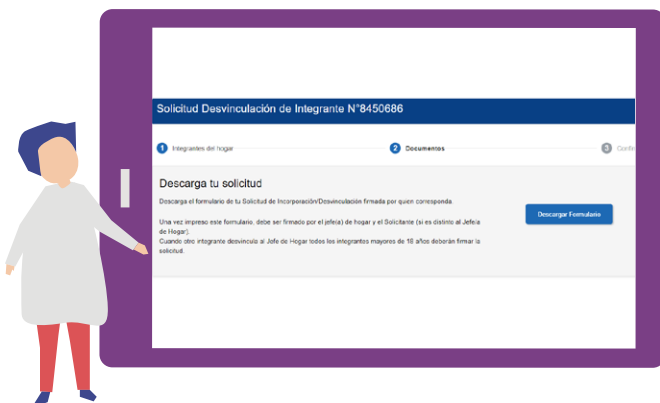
Solicitud Desvinculación de Integrante N°8450686

1 Integrantes del hogar

2 Documentos

3 Confi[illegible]

Descarga tu solicitud

Descarga el formulario de tu Solicitud de Incorporación/Desvinculación firmada por quien corresponda.

Una vez impreso este formulario, debe ser firmado por el jefe(a) de hogar y el Solicitante (si es distinto al Jefe(a) de Hogar).

Cuando otro integrante desvinculó al Jefe de Hogar todos los integrantes mayores de 18 años deberán firmar la solicitud.

Descargar Formulario